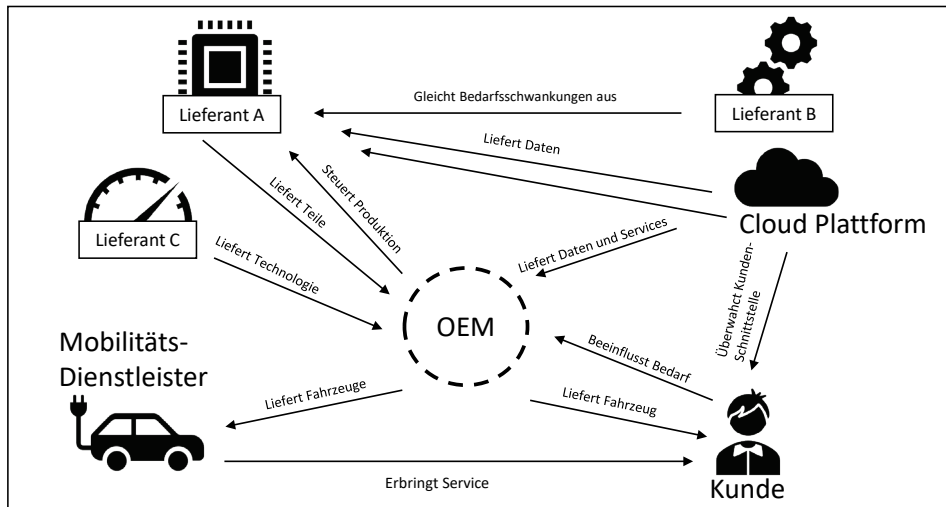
Lieferant A

Gleicht Bedarfsschwankungen aus

Lieferant B

Liefert Daten

Steuert Produktion

Liefert Teile

Cloud Plattform

Lieferant C

Liefert Technologie

Liefert Daten und Services

Überwahct Kunden-Schnittstelle

OEM

Mobilitäts-Dienstleister

Beeinflusst Bedarf

Liefert Fahrzeuge

Liefert Fahrzeug

Erbringt Service

Kunde